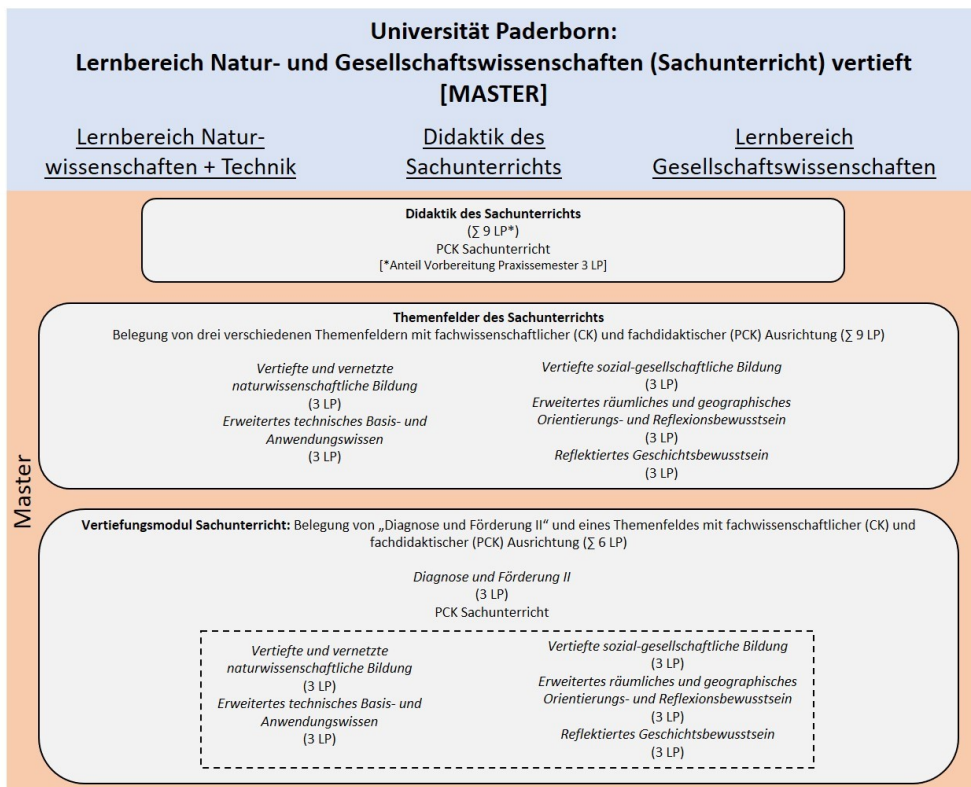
**Universität Paderborn:**
**Lernbereich Natur- und Gesellschaftswissenschaften (Sachunterricht) vertieft [MASTER]**

Lernbereich Naturwissenschaften + Technik

Didaktik des Sachunterrichts

Lernbereich Gesellschaftswissenschaften

Master

**Didaktik des Sachunterrichts**
($\sum$ 9 LP*)
PCK Sachunterricht
[*Anteil Vorbereitung Praxissemester 3 LP]

**Themenfelder des Sachunterrichts**
Belegung von drei verschiedenen Themenfeldern mit fachwissenschaftlicher (CK) und fachdidaktischer (PCK) Ausrichtung ($\sum$ 9 LP)

*Vertiefte und vernetzte naturwissenschaftliche Bildung*
(3 LP)
*Erweitertes technisches Basis- und Anwendungswissen*
(3 LP)

*Vertiefte sozial-gesellschaftliche Bildung*
(3 LP)
*Erweitertes räumliches und geographisches Orientierungs- und Reflexionsbewusstsein*
(3 LP)
*Reflektiertes Geschichtsbewusstsein*
(3 LP)

**Vertiefungsmodul Sachunterricht:** Belegung von „Diagnose und Förderung II“ und eines Themenfeldes mit fachwissenschaftlicher (CK) und fachdidaktischer (PCK) Ausrichtung ($\sum$ 6 LP)

*Diagnose und Förderung II*
(3 LP)
PCK Sachunterricht

*Vertiefte und vernetzte naturwissenschaftliche Bildung*
(3 LP)
*Erweitertes technisches Basis- und Anwendungswissen*
(3 LP)

*Vertiefte sozial-gesellschaftliche Bildung*
(3 LP)
*Erweitertes räumliches und geographisches Orientierungs- und Reflexionsbewusstsein*
(3 LP)
*Reflektiertes Geschichtsbewusstsein*
(3 LP)